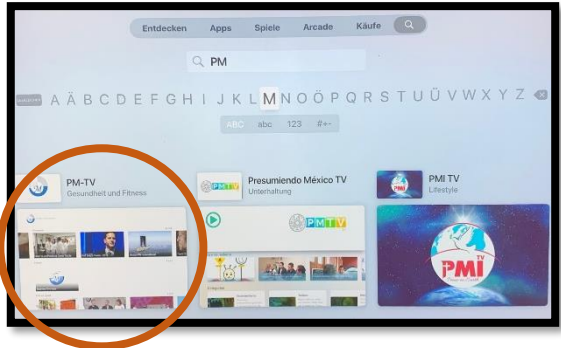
Entdecken Apps Spiele Arcade Käufe

PM

A Ä B C D E F G H I J K L M N O Ö P Q R S T U Ü V W X Y Z

ABC abc 123 #+=

PM-TV
Gesundheit und Fitness

PMTV
Presumiendo México TV
Unterhaltung

PMI TV
Lifestyle

PMTV

PMI TV